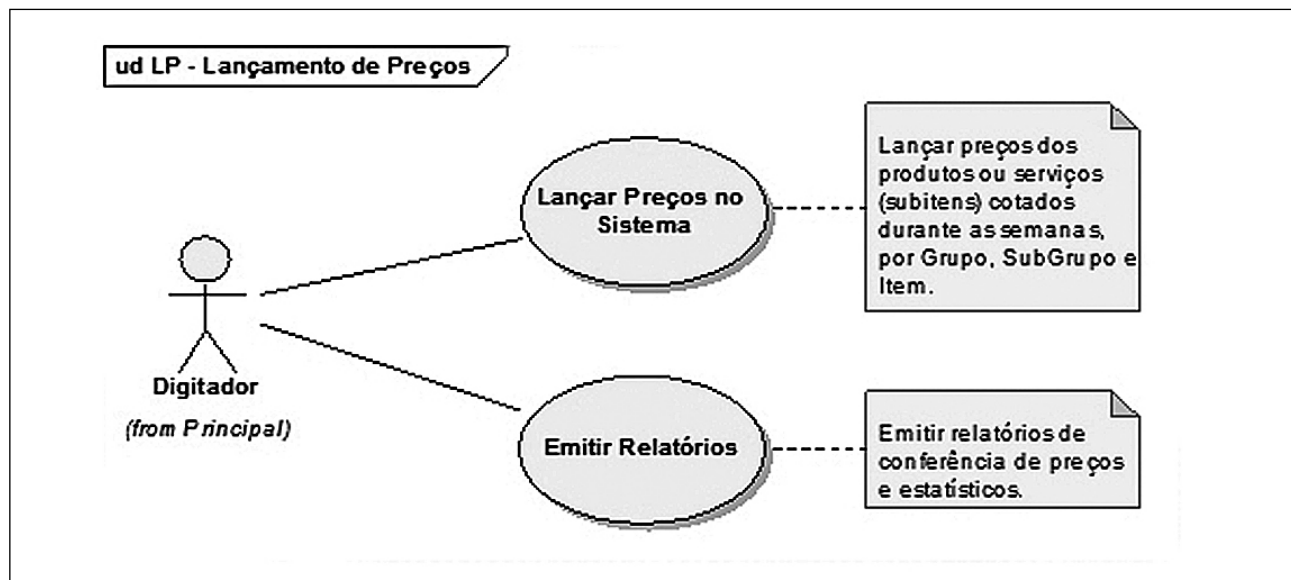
ud LP - Lançamento de Preços

Lançar Preços no Sistema

Lançar preços dos produtos ou serviços (subitens) cotados durante as semanas, por Grupo, SubGrupo e Item.

Digitador

(from Principal)

Emitir Relatórios

Emitir relatórios de conferência de preços e estatísticos.